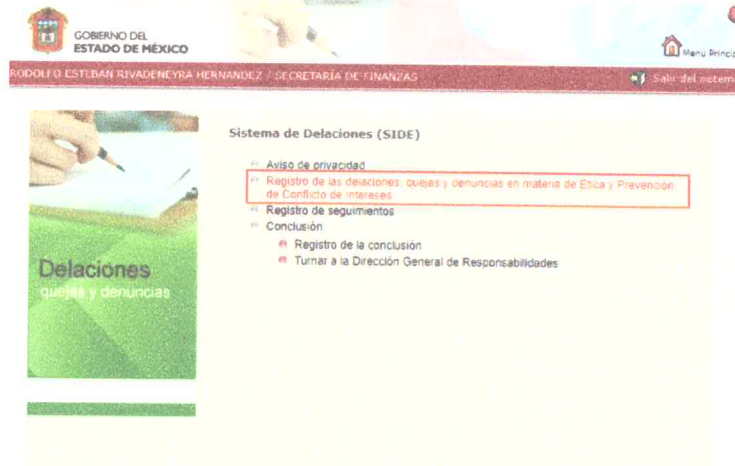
GOBIERNO DEL
ESTADO DE MÉXICO

Menu Princi

RODOLFO ESTEBAN RIVADENEYRA HERNANDEZ / SECRETARÍA DE FINANZAS

Salir del sistem

Delaciones
quejas y denuncias

Sistema de Delaciones (SIDE)

Aviso de privacidad
Registro de las delaciones, quejas y denuncias en materia de Ética y Prevención de Conflicto de Intereses
Registro de seguimientos
Conclusión
Registro de la conclusión
Turnar a la Dirección General de Responsabilidades